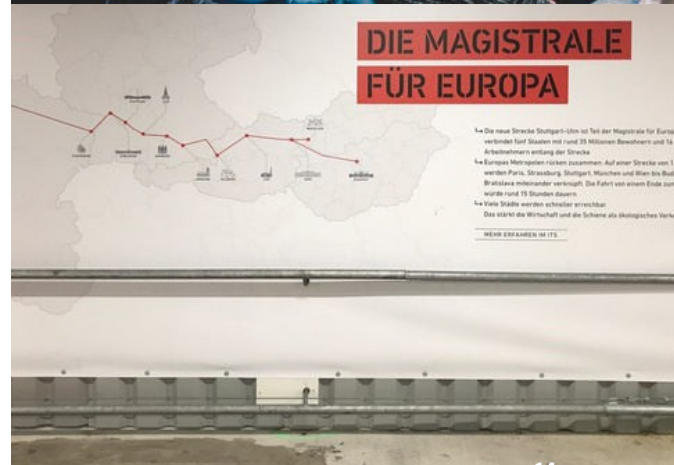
DIE MAGISTRALE
FÜR EUROPA

↳ Die neue Strecke Stuttgart–Ulm ist Teil der Magistrale für Europa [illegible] verbindet fünf Staaten mit rund 35 Millionen Bewohnern und 16 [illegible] Arbeitnehmern entlang der Strecke

↳ Europas Metropolen rücken zusammen: Auf einer Strecke von 1 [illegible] werden Paris, Strassburg, Stuttgart, München und Wien bis Bud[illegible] Bratislava miteinander verknüpft. Die Fahrt von einem Ende zum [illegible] würde rund 15 Stunden dauern

↳ Viele Städte werden schneller erreichbar. Das stärkt die Wirtschaft und die Schiene als ökologisches Verke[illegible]

MEHR ERFAHREN IM ITS

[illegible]